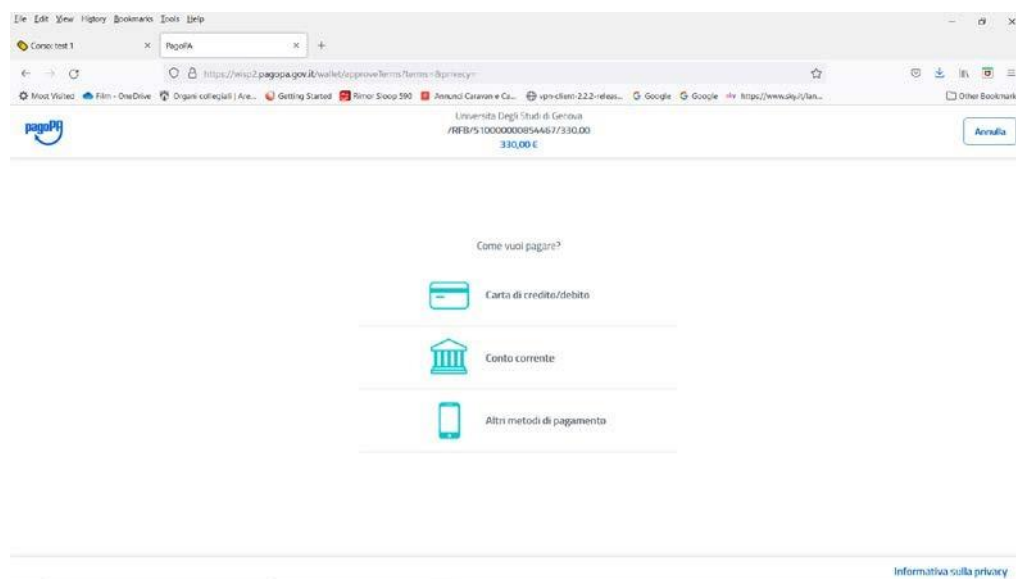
File Edit View History Bookmarks Tools Help

Consc test 1 × PagoPA × +

https://wisp2.pagopa.gov.it/wallet/approveTerms?terms=&privacy=

Most Visited Film - OneDrive Organi collegiali | Are... Getting Started Rimor Sloop 590 Annunci Caravan e Ca... vpn-client-2.2.2-releas... Google Google https://www.sky.it/lan... Other Bookmarks

pagoPA

Universita Degli Studi di Genova
/RFB/510000000854467/330.00
330,00 €

Annulla

Come vuoi pagare?

Carta di credito/debito

Conto corrente

Altri metodi di pagamento

Informativa sulla privacy